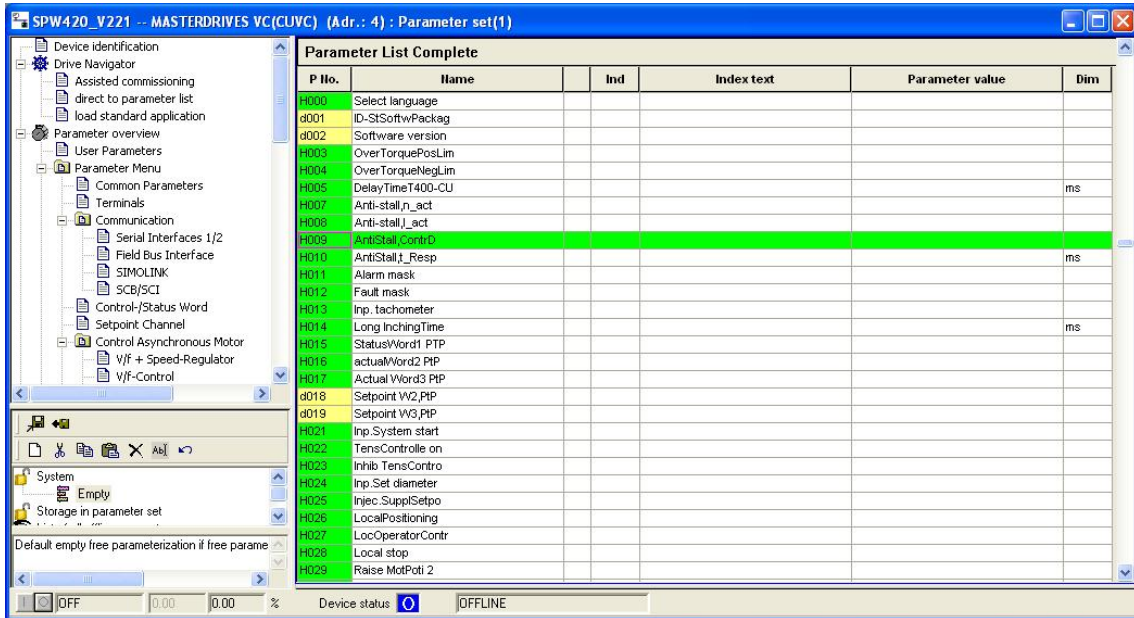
SPW420_V221 -- MASTERDRIVES VC(CUVC) (Adr.: 4) : Parameter set(1)

Device identification
Drive Navigator
Assisted commissioning
direct to parameter list
load standard application
Parameter overview
User Parameters
Parameter Menu
Common Parameters
Terminals
Communication
Serial Interfaces 1/2
Field Bus Interface
SIMOLINK
SCB/SCI
Control-/Status Word
Setpoint Channel
Control Asynchronous Motor
V/f + Speed-Regulator
V/f-Control

System
Empty
Storage in parameter set

Default empty free parameterization if free parame

OFF 0.00 0.00 %

Parameter List Complete

| P No. | Name | | Ind | Index text | Parameter value | Dim |
|---|---|---|---|---|---|---|
| H000 | Select language | | | | | |
| d001 | ID-StSoftwPackag | | | | | |
| d002 | Software version | | | | | |
| H003 | OverTorquePosLim | | | | | |
| H004 | OverTorqueNegLim | | | | | |
| H005 | DelayTimeT400-CU | | | | | ms |
| H007 | Anti-stall,n_act | | | | | |
| H008 | Anti-stall,I_act | | | | | |
| H009 | AntiStall,ContrD | | | | | |
| H010 | AntiStall,t_Resp | | | | | ms |
| H011 | Alarm mask | | | | | |
| H012 | Fault mask | | | | | |
| H013 | Inp. tachometer | | | | | |
| H014 | Long InchingTime | | | | | ms |
| H015 | StatusWord1 PTP | | | | | |
| H016 | actualWord2 PtP | | | | | |
| H017 | Actual Word3 PtP | | | | | |
| d018 | Setpoint W2,PtP | | | | | |
| d019 | Setpoint W3,PtP | | | | | |
| H021 | Inp.System start | | | | | |
| H022 | TensControlle on | | | | | |
| H023 | Inhib TensContro | | | | | |
| H024 | Inp.Set diameter | | | | | |
| H025 | Injec.SupplSetpo | | | | | |
| H026 | LocalPositioning | | | | | |
| H027 | LocOperatorContr | | | | | |
| H028 | Local stop | | | | | |
| H029 | Raise MotPoti 2 | | | | | |

Device status O OFFLINE